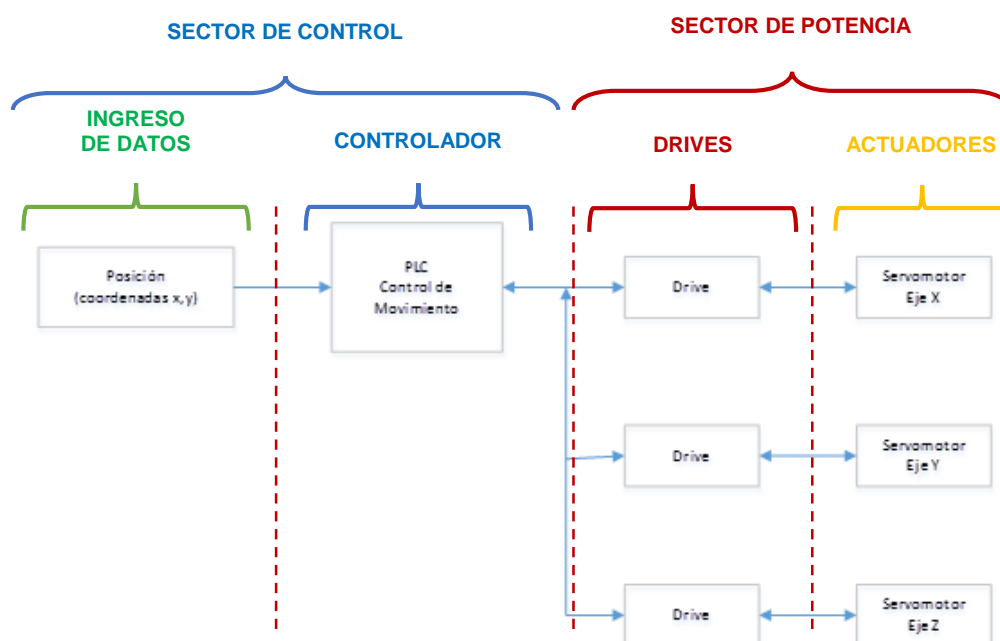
SECTOR DE CONTROL

SECTOR DE POTENCIA

INGRESO DE DATOS

CONTROLADOR

DRIVES

ACTUADORES

Posición (coordenadas x, y)

PLC Control de Movimiento

Drive

Servomotor Eje X

Drive

Servomotor Eje Y

Drive

Servomotor Eje Z